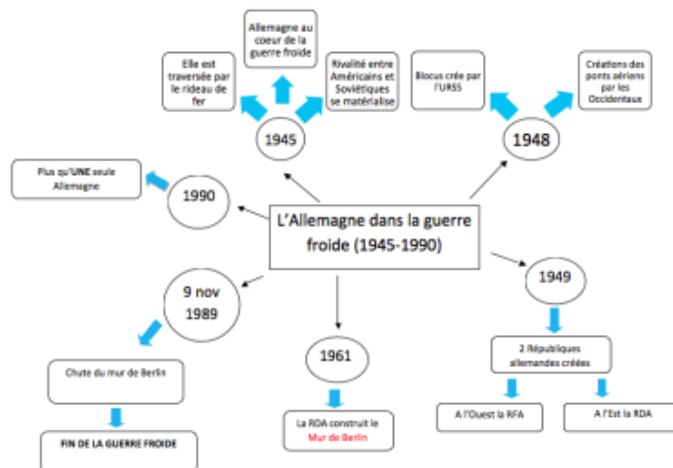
L'Allemagne dans la guerre froide (1945-1990)

1945

Elle est traversée par le rideau de fer

Allemagne au coeur de la guerre froide

Rivalité entre Américains et Soviétiques se matérialise

1948

Blocus crée par l'URSS

Créations des ponts aériens par les Occidentaux

1990

Plus qu'UNE seule Allemagne

9 nov 1989

Chute du mur de Berlin

FIN DE LA GUERRE FROIDE

1961

La RDA construit le Mur de Berlin

1949

2 Républiques allemandes créées

A l'Ouest la RFA

A l'Est la RDA